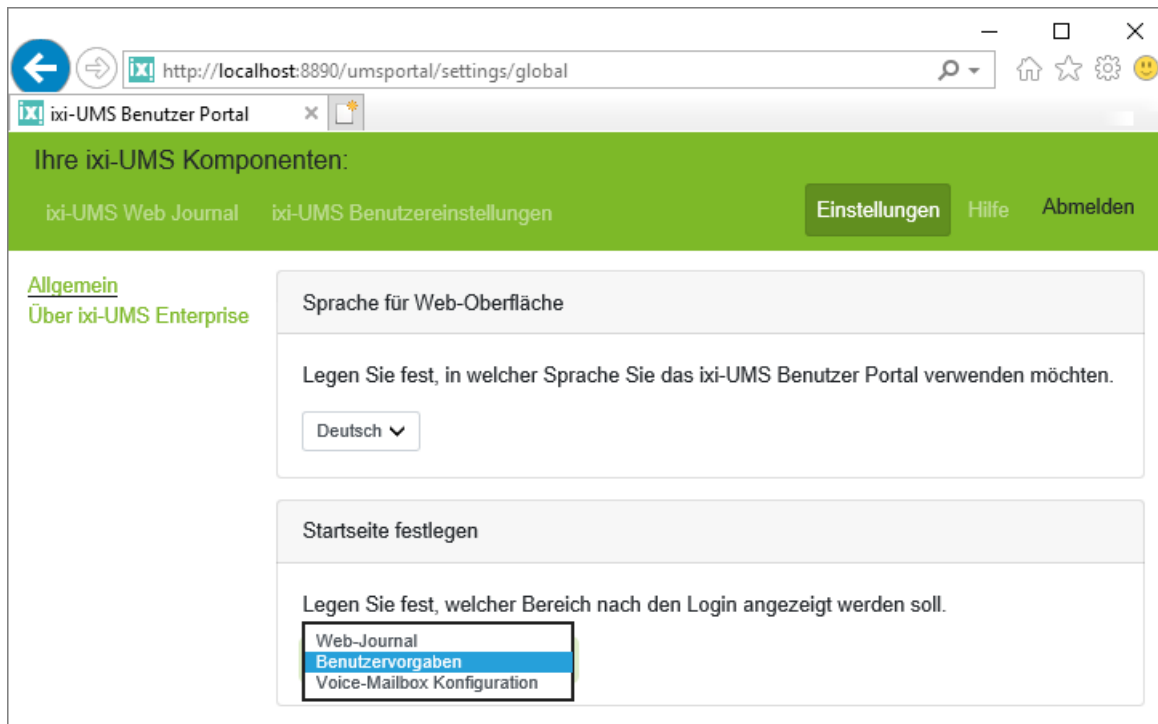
http://localhost:8890/umsportal/settings/global

ixi-UMS Benutzer Portal

Ihre ixi-UMS Komponenten:

ixi-UMS Web Journal ixi-UMS Benutzereinstellungen

Einstellungen Hilfe Abmelden

Allgemein
Über ixi-UMS Enterprise

Sprache für Web-Oberfläche

Legen Sie fest, in welcher Sprache Sie das ixi-UMS Benutzer Portal verwenden möchten.

Deutsch

Startseite festlegen

Legen Sie fest, welcher Bereich nach den Login angezeigt werden soll.

Web-Journal
Benutzervorgaben
Voice-Mailbox Konfiguration